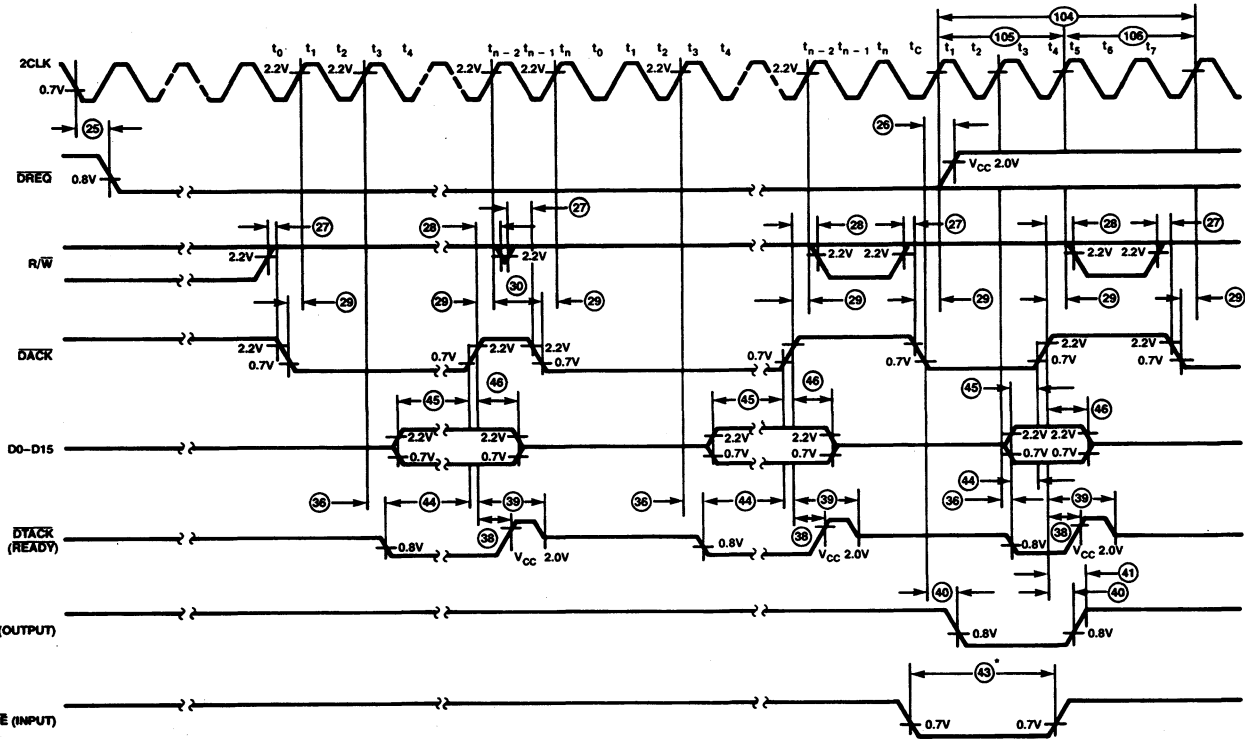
104
105
106
$t_0$ $t_1$ $t_2$ $t_3$ $t_4$ $t_{n-2}$ $t_{n-1}$ $t_n$ $t_0$ $t_1$ $t_2$ $t_3$ $t_4$ $t_{n-2}$ $t_{n-1}$ $t_n$ $t_C$ $t_1$ $t_2$ $t_3$ $t_4$ $t_5$ $t_6$ $t_7$

2CLK
0.7V
2.2V 2.2V 2.2V 2.2V 2.2V 2.2V
25
26

$\overline{DREQ}$
0.8V
$V_{CC}$ 2.0V

27 28 27 28 27 28 27
R/$\overline{W}$
2.2V 2.2V 2.2V 2.2V 2.2V 2.2V
30
29 29 29 29 29 29 29 29

$\overline{DACK}$
2.2V 0.7V 0.7V 2.2V 2.2V 0.7V 0.7V 0.7V 2.2V 0.7V 2.2V 0.7V
46 46 46
45 45 45 45

D0-D15
2.2V 2.2V 0.7V 0.7V 2.2V 2.2V 0.7V 0.7V 2.2V 2.2V 0.7V 0.7V
44 44 44
36 36 36
39 39 39
38 38 38

$\overline{DTACK}$
($\overline{READY}$)
0.8V $V_{CC}$ 2.0V 0.8V $V_{CC}$ 2.0V 0.8V $V_{CC}$ 2.0V

41
40 40
(OUTPUT)
0.8V 0.8V

43
$\overline{E}$ (INPUT)
0.7V 0.7V